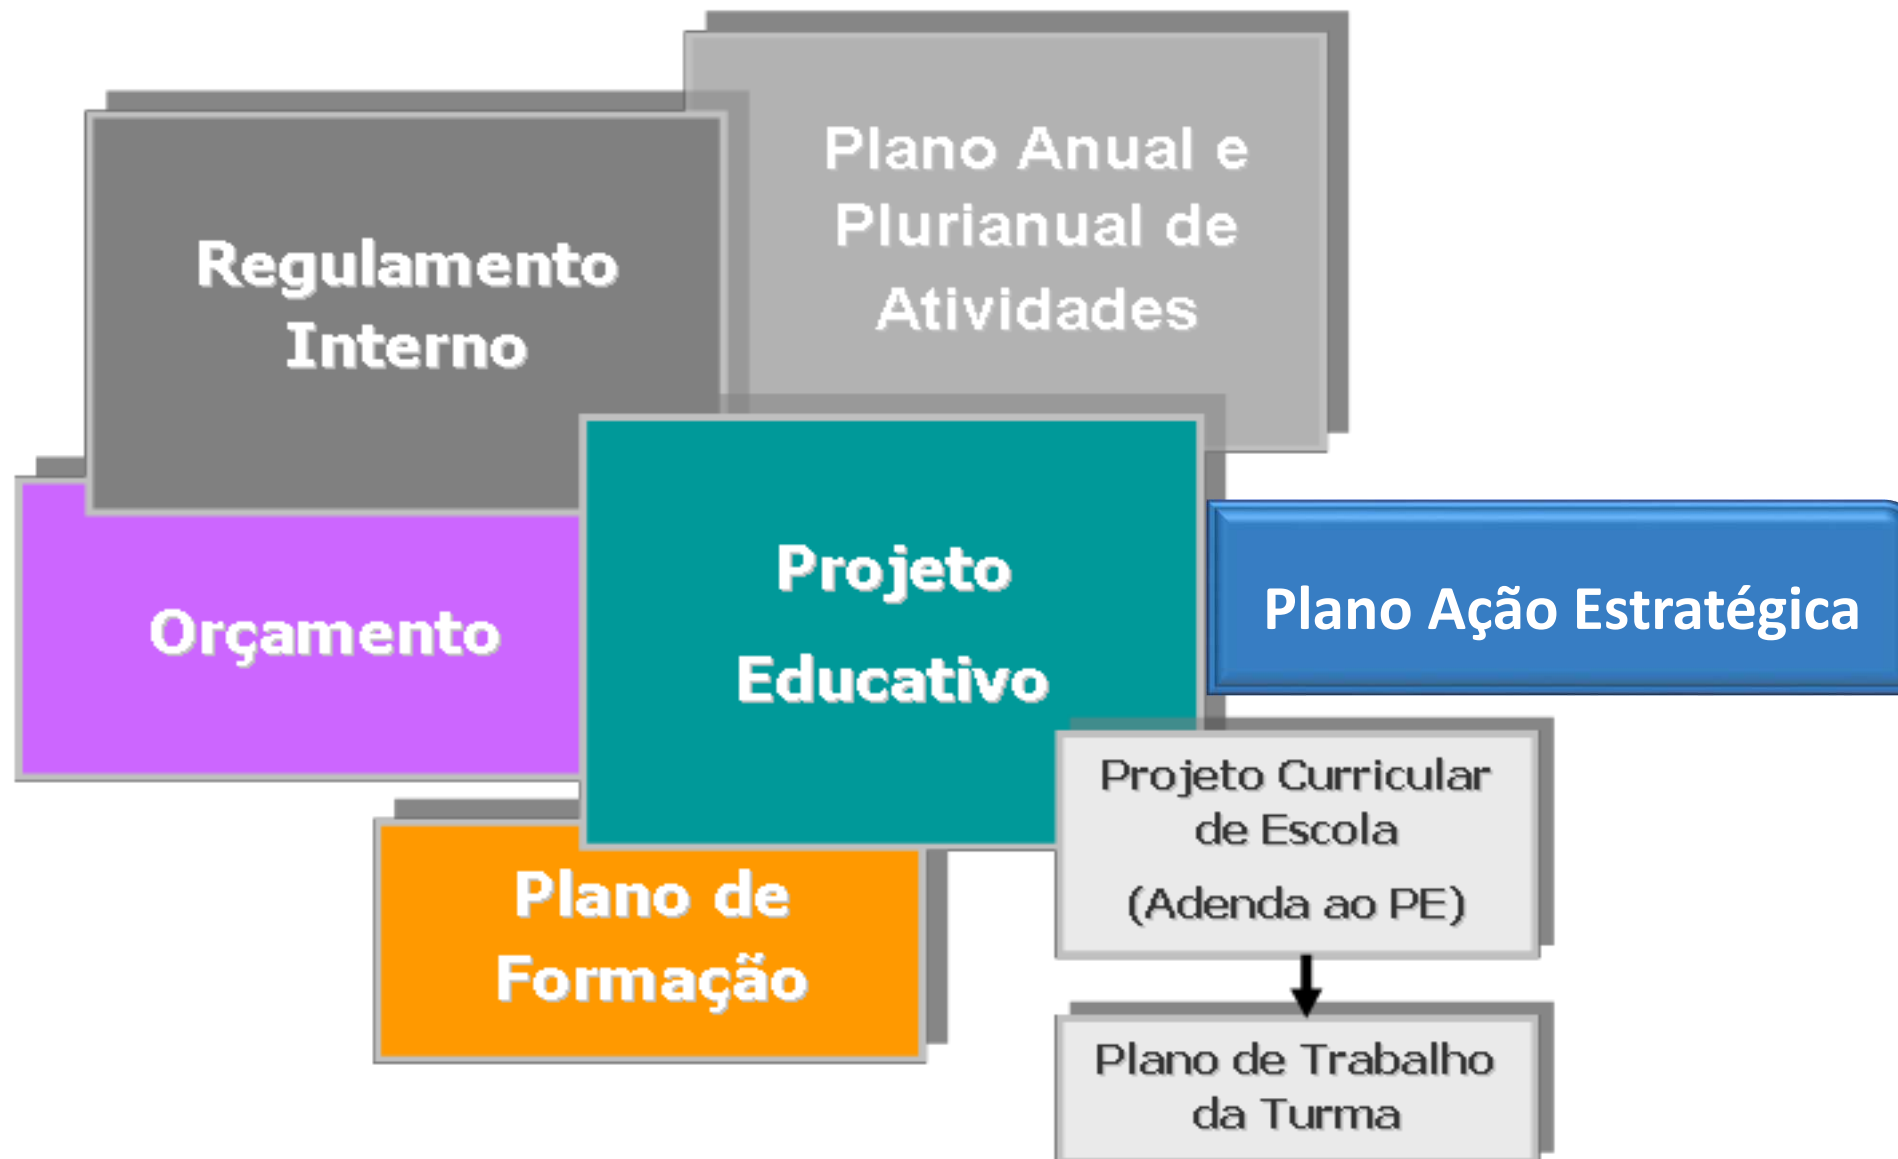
Regulamento Interno

Plano Anual e Plurianual de Atividades

Orçamento

Projeto Educativo

Plano Ação Estratégica

Projeto Curricular de Escola

(Adenda ao PE)

Plano de Formação

Plano de Trabalho da Turma